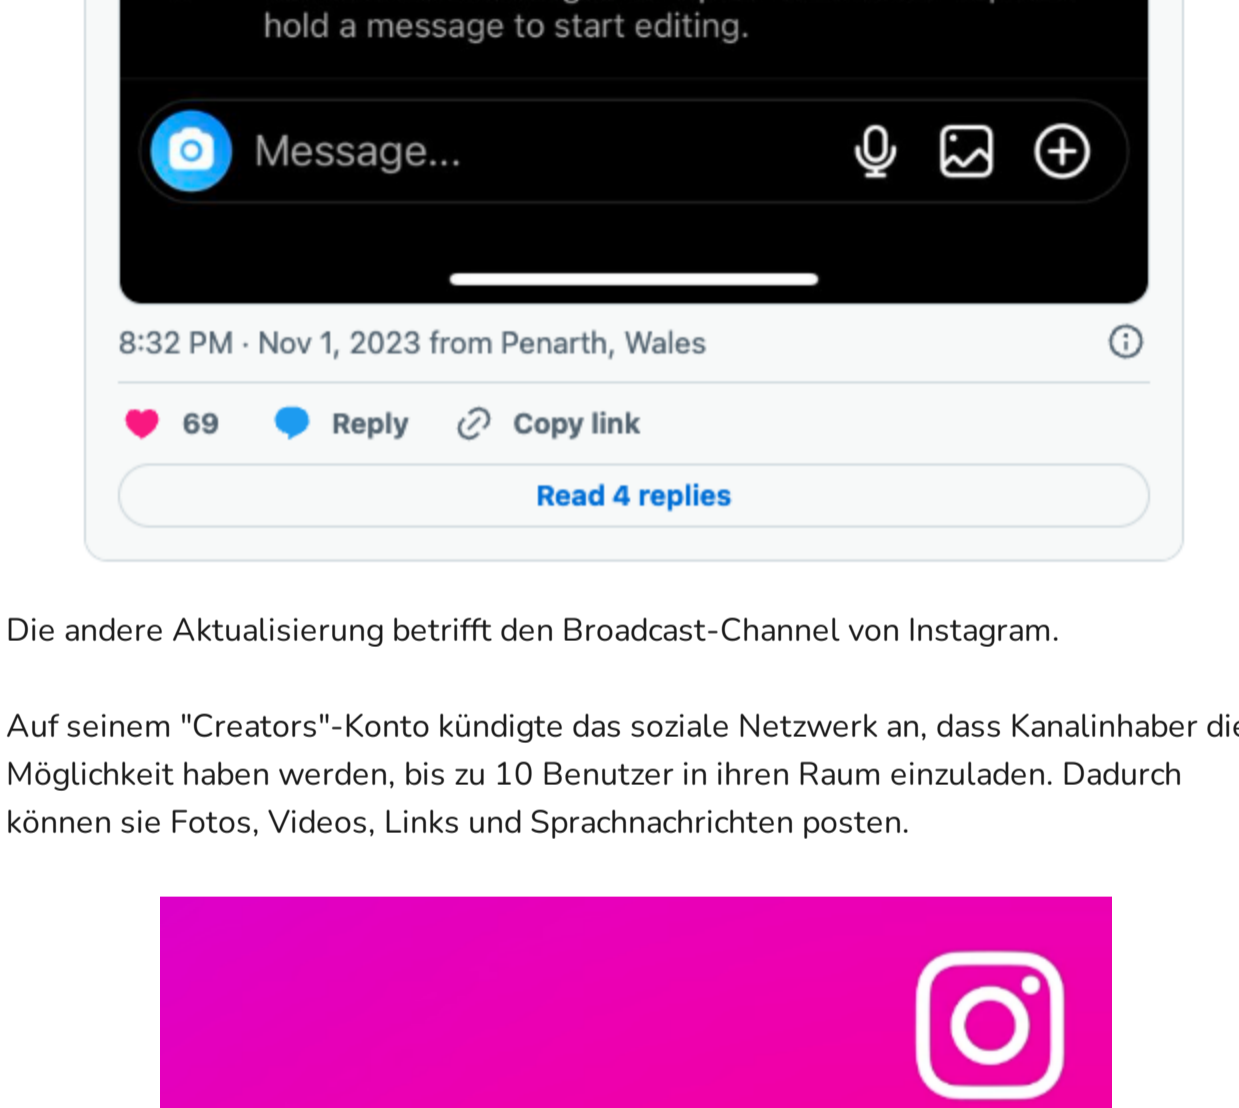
hold a message to start editing.

Message...

8:32 PM · Nov 1, 2023 from Penarth, Wales

69 Reply Copy link

Read 4 replies

Die andere Aktualisierung betrifft den Broadcast-Channel von Instagram.

Auf seinem "Creators"-Konto kündigte das soziale Netzwerk an, dass Kanalinhaber die Möglichkeit haben werden, bis zu 10 Benutzer in ihren Raum einzuladen. Dadurch können sie Fotos, Videos, Links und Sprachnachrichten posten.